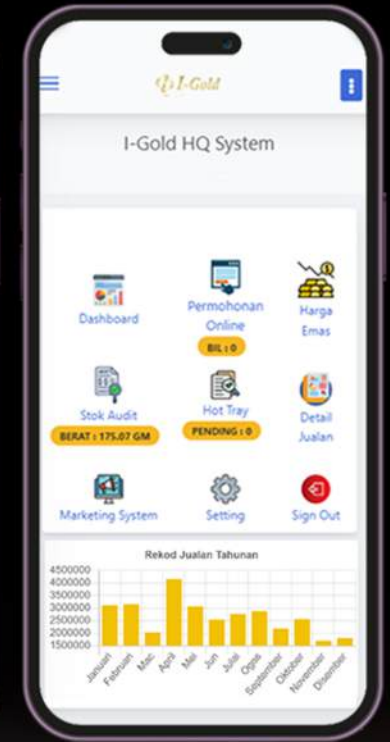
I-Gold

I-Gold HQ System

Dashboard

Permohonan Online

BIL : 0

Harga Emas

Stok Audit

BERAT : 175.07 GM

Hot Tray

PENDING : 0

Detail Jualan

Marketing System

Setting

Sign Out

Rekod Jualan Tahunan

4500000
4000000
3500000
3000000
2500000
2000000
1500000

Januari
Februari
Mac
April
Mei
Jun
Julai
Ogos
September
Oktober
November
Disember